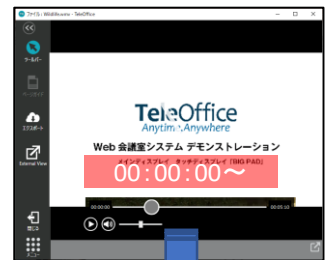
ファイル : WebMeeting - TeleOffice

ツールバー

ページめくり

エクスポート

External View

TeleOffice
Anytime,Anywhere

Web 会議室システム デモンストレーション

メインディスプレイ タッチディスプレイ「BIG PAD」

00:00:00〜

00:00:00

00:05:10

退出

メニュー